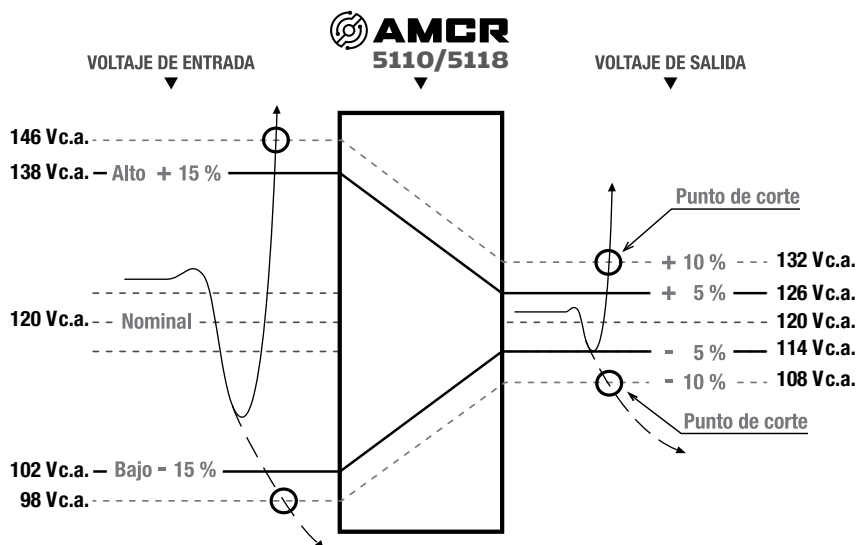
AMCR
5110/5118

VOLTAJE DE ENTRADA

VOLTAJE DE SALIDA

146 Vc.a.

138 Vc.a. — Alto + 15 %

Punto de corte

+ 10 % 132 Vc.a.

+ 5 % 126 Vc.a.

120 Vc.a. Nominal

120 Vc.a.

- 5 % 114 Vc.a.

- 10 % 108 Vc.a.

Punto de corte

102 Vc.a. — Bajo - 15 %

98 Vc.a.